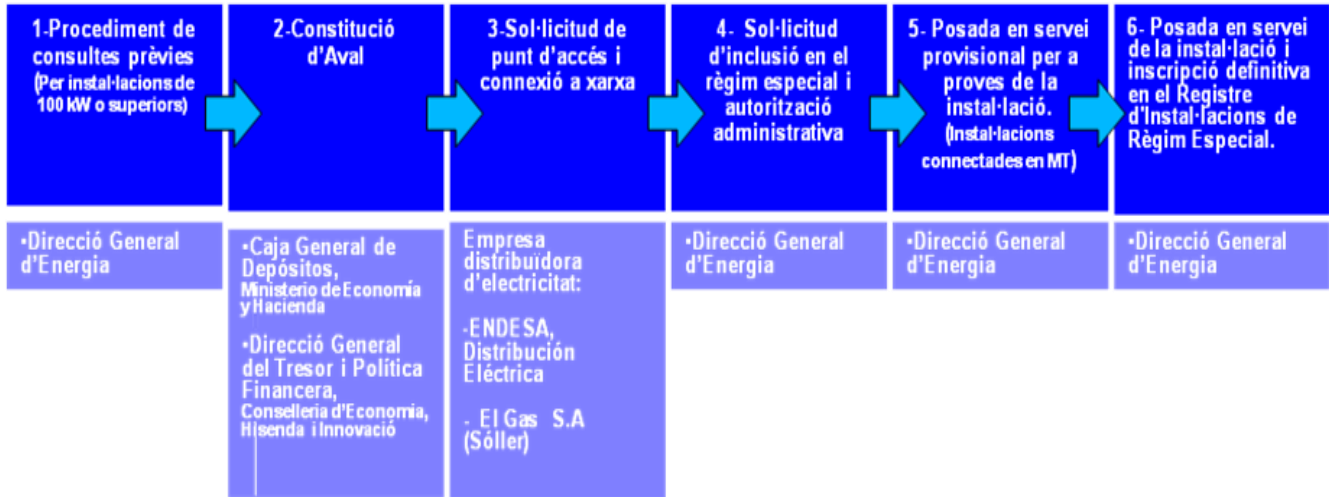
1-Procediment de consultes prèvies
(Per instal·lacions de 100 kW o superiors)

2-Constitució d'Aval

3-Sol·licitud de punt d'accés i connexió a xarxa

4- Sol·licitud d'inclusió en el règim especial i autorització administrativa

5- Posada en servei provisional per a proves de la instal·lació.
(Instal·lacions connectades en MT)

6- Posada en servei de la instal·lació i inscripció definitiva en el Registre d'Instal·lacions de Règim Especial.

•Direcció General d'Energia

•Caja General de Depósitos,
Ministerio de Economía y Hacienda

•Direcció General del Tresor i Política Financera,
Conselleria d'Economia, Hisenda i Innovació

Empresa distribuïdora d'electricitat:

-ENDESA, Distribución Eléctrica

- El Gas S.A (Sóller)

•Direcció General d'Energia

•Direcció General d'Energia

•Direcció General d'Energia